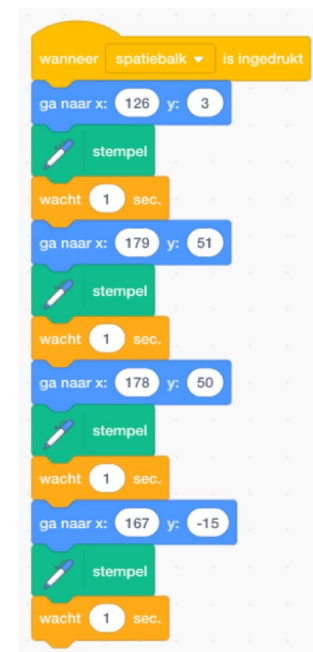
wanneer spatiebalk ▾ is ingedrukt
ga naar x: 126 y: 3
stempel
wacht 1 sec.
ga naar x: 179 y: 51
stempel
wacht 1 sec.
ga naar x: 178 y: 50
stempel
wacht 1 sec.
ga naar x: 167 y: -15
stempel
wacht 1 sec.